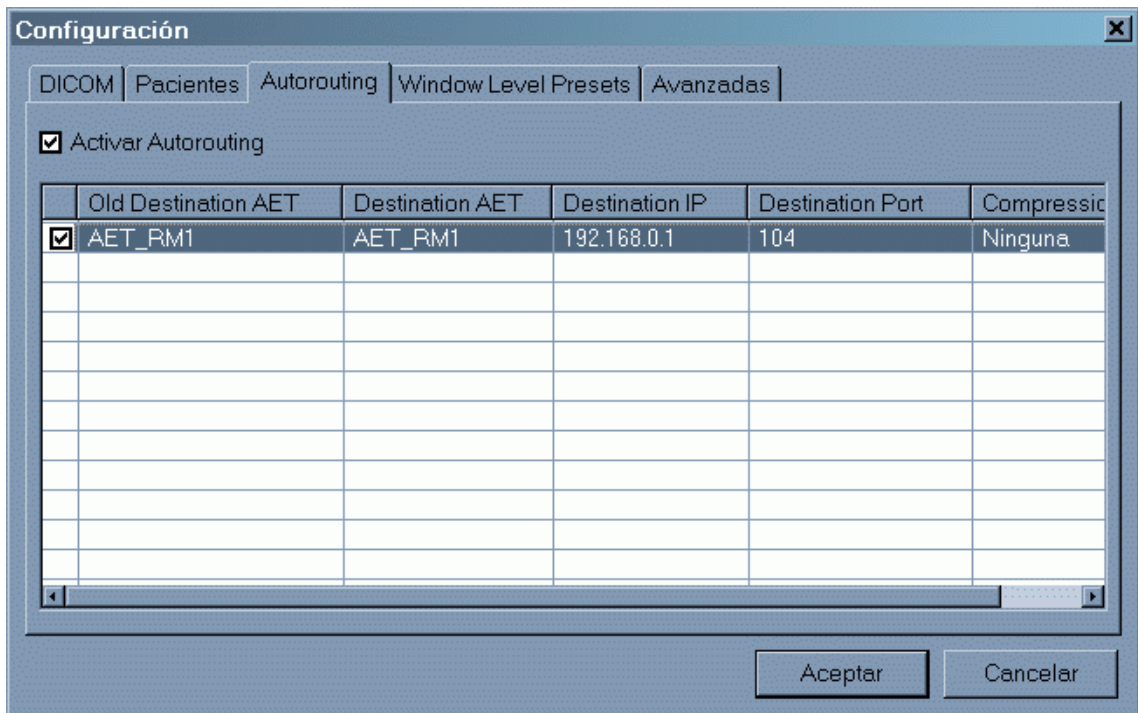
Configuración

DICOM | Pacientes | Autorouting | Window Level Presets | Avanzadas

☑ Activar Autorouting

| | Old Destination AET | Destination AET | Destination IP | Destination Port | Compressio |
|---|---|---|---|---|---|
| ☑ | AET_RM1 | AET_RM1 | 192.168.0.1 | 104 | Ninguna |

Aceptar Cancelar